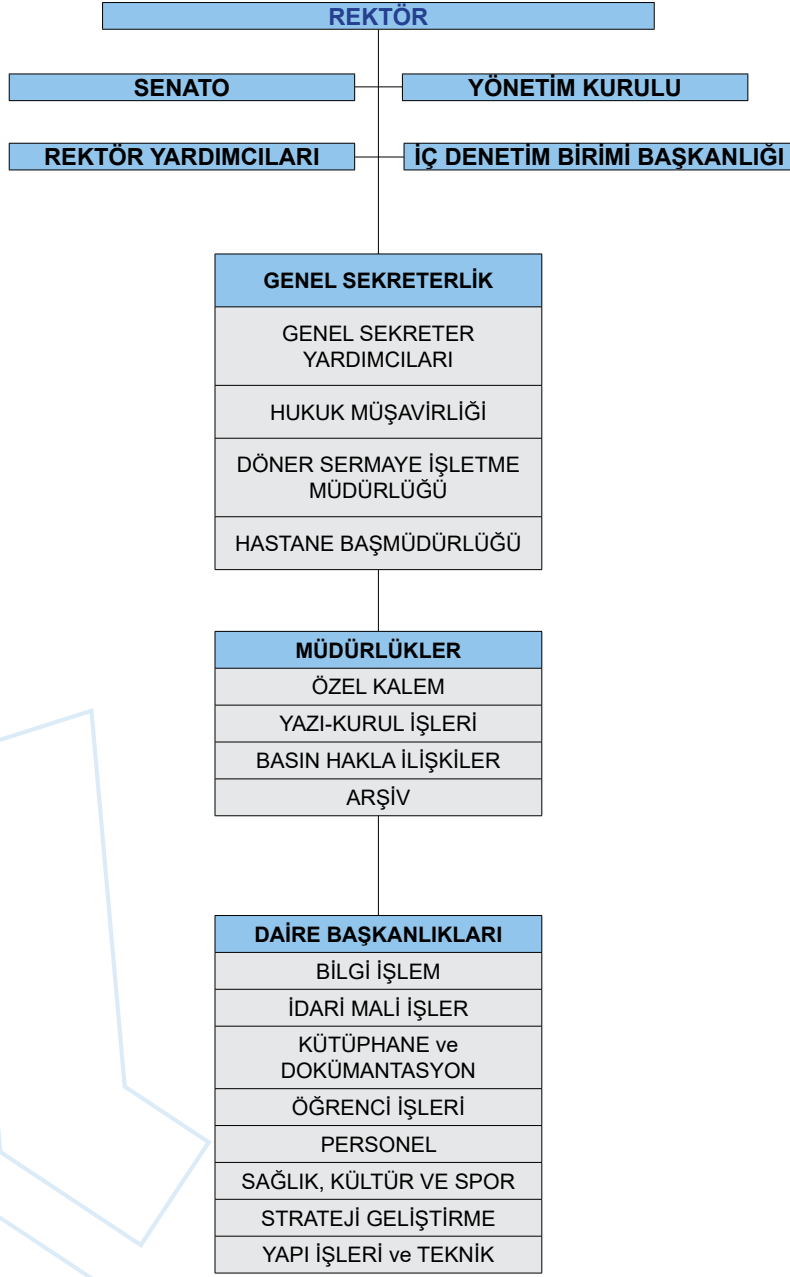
REKTÖR

SENATO

YÖNETİM KURULU

REKTÖR YARDIMCILARI

İÇ DENETİM BİRİMİ BAŞKANLIĞI

GENEL SEKRETERLİK

GENEL SEKRETER YARDIMCILARI

HUKUK MÜŞAVİRLİĞİ

DÖNER SERMAYE İŞLETME MÜDÜRLÜĞÜ

HASTANE BAŞMÜDÜRLÜĞÜ

MÜDÜRLÜKLER

ÖZEL KALEM

YAZI-KURUL İŞLERİ

BASIN HAKLA İLİŞKİLER

ARŞİV

DAİRE BAŞKANLIKLARI

BİLGİ İŞLEM

İDARİ MALİ İŞLER

KÜTÜPHANE ve DOKÜMANTASYON

ÖĞRENCİ İŞLERİ

PERSONEL

SAĞLIK, KÜLTÜR VE SPOR

STRATEJİ GELİŞTİRME

YAPI İŞLERİ ve TEKNİK